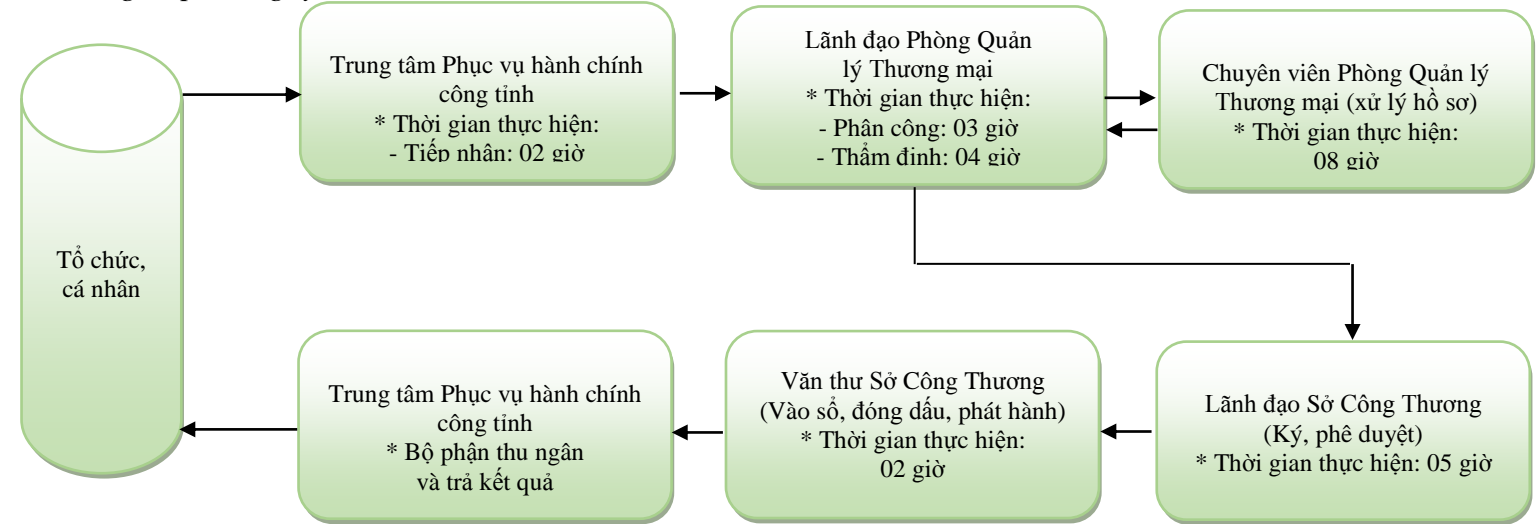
Tổ chức, cá nhân

Trung tâm Phục vụ hành chính công tỉnh
* Thời gian thực hiện:
- Tiếp nhận: 02 giờ

Lãnh đạo Phòng Quản lý Thương mại
* Thời gian thực hiện:
- Phân công: 03 giờ
- Thẩm định: 04 giờ

Chuyên viên Phòng Quản lý Thương mại (xử lý hồ sơ)
* Thời gian thực hiện:
08 giờ

Lãnh đạo Sở Công Thương
(Ký, phê duyệt)
* Thời gian thực hiện: 05 giờ

Văn thư Sở Công Thương
(Vào sổ, đóng dấu, phát hành)
* Thời gian thực hiện:
02 giờ

Trung tâm Phục vụ hành chính công tỉnh
* Bộ phận thu ngân và trả kết quả